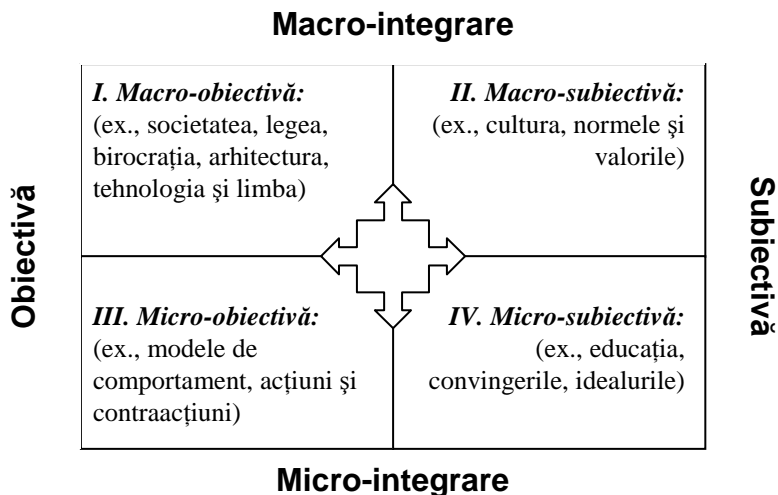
Macro-integrare

Obiectivă

Subiectivă

| | |
|---|---|
| *I. Macro-obiectivă:* (ex., societatea, legea, birocraţia, arhitectura, tehnologia şi limba) | *II. Macro-subiectivă:* (ex., cultura, normele şi valorile) |
| *III. Micro-obiectivă:* (ex., modele de comportament, acţiuni şi contraacţiuni) | *IV. Micro-subiectivă:* (ex., educaţia, convingerile, idealurile) |

Micro-integrare